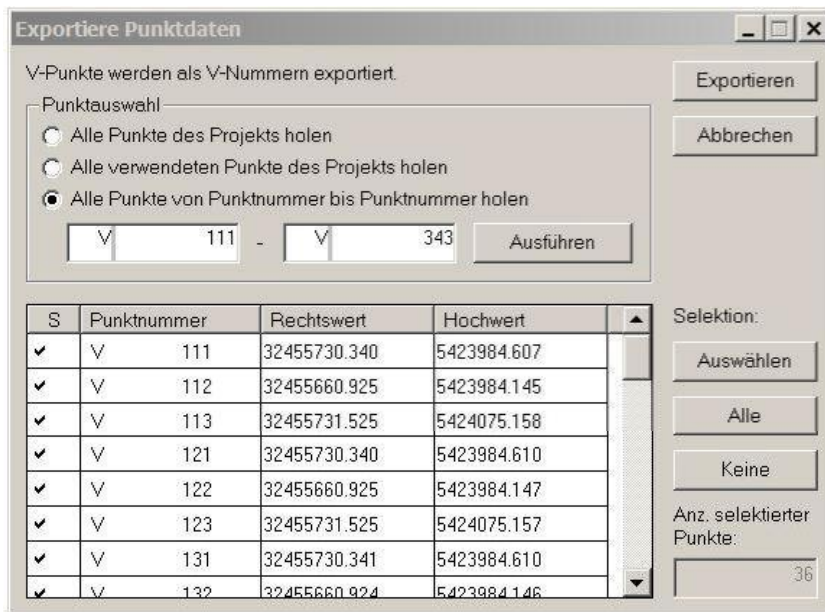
Exportiere Punktdaten

V-Punkte werden als V-Nummern exportiert.

Exportieren

Abbrechen

Punktauswahl

Alle Punkte des Projekts holen

Alle verwendeten Punkte des Projekts holen

Alle Punkte von Punktnummer bis Punktnummer holen

V 111 - V 343 Ausführen

| S | Punktnummer | Rechtswert | Hochwert |
|---|---|---|---|
| ✔ | V 111 | 32455730.340 | 5423984.607 |
| ✔ | V 112 | 32455660.925 | 5423984.145 |
| ✔ | V 113 | 32455731.525 | 5424075.158 |
| ✔ | V 121 | 32455730.340 | 5423984.610 |
| ✔ | V 122 | 32455660.925 | 5423984.147 |
| ✔ | V 123 | 32455731.525 | 5424075.157 |
| ✔ | V 131 | 32455730.341 | 5423984.610 |
| ✔ | V 132 | 32455660.924 | 5423984.146 |

Selektion:

Auswählen

Alle

Keine

Anz. selektierter Punkte:

36